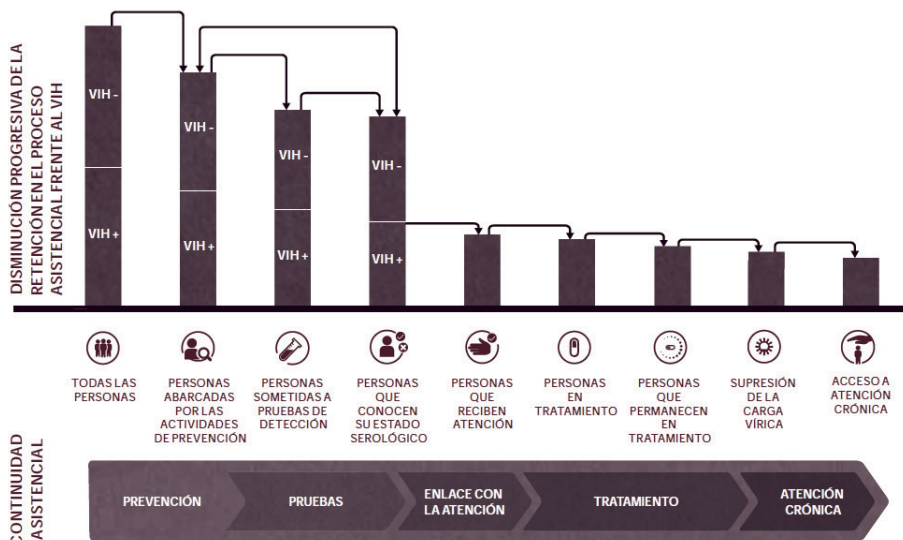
DISMINUCIÓN PROGRESIVA DE LA RETENCIÓN EN EL PROCESO ASISTENCIAL FRENTE AL VIH

VIH -
VIH +

VIH -
VIH +

VIH -
VIH +

VIH -
VIH +

TODAS LAS PERSONAS

PERSONAS ABARCADAS POR LAS ACTIVIDADES DE PREVENCIÓN

PERSONAS SOMETIDAS A PRUEBAS DE DETECCIÓN

PERSONAS QUE CONOCEN SU ESTADO SEROLÓGICO

PERSONAS QUE RECIBEN ATENCIÓN

PERSONAS EN TRATAMIENTO

PERSONAS QUE PERMANECEN EN TRATAMIENTO

SUPRESIÓN DE LA CARGA VÍRICA

ACCESO A ATENCIÓN CRÓNICA

CONTINUIDAD ASISTENCIAL

PREVENCIÓN

PRUEBAS

ENLACE CON LA ATENCIÓN

TRATAMIENTO

ATENCIÓN CRÓNICA